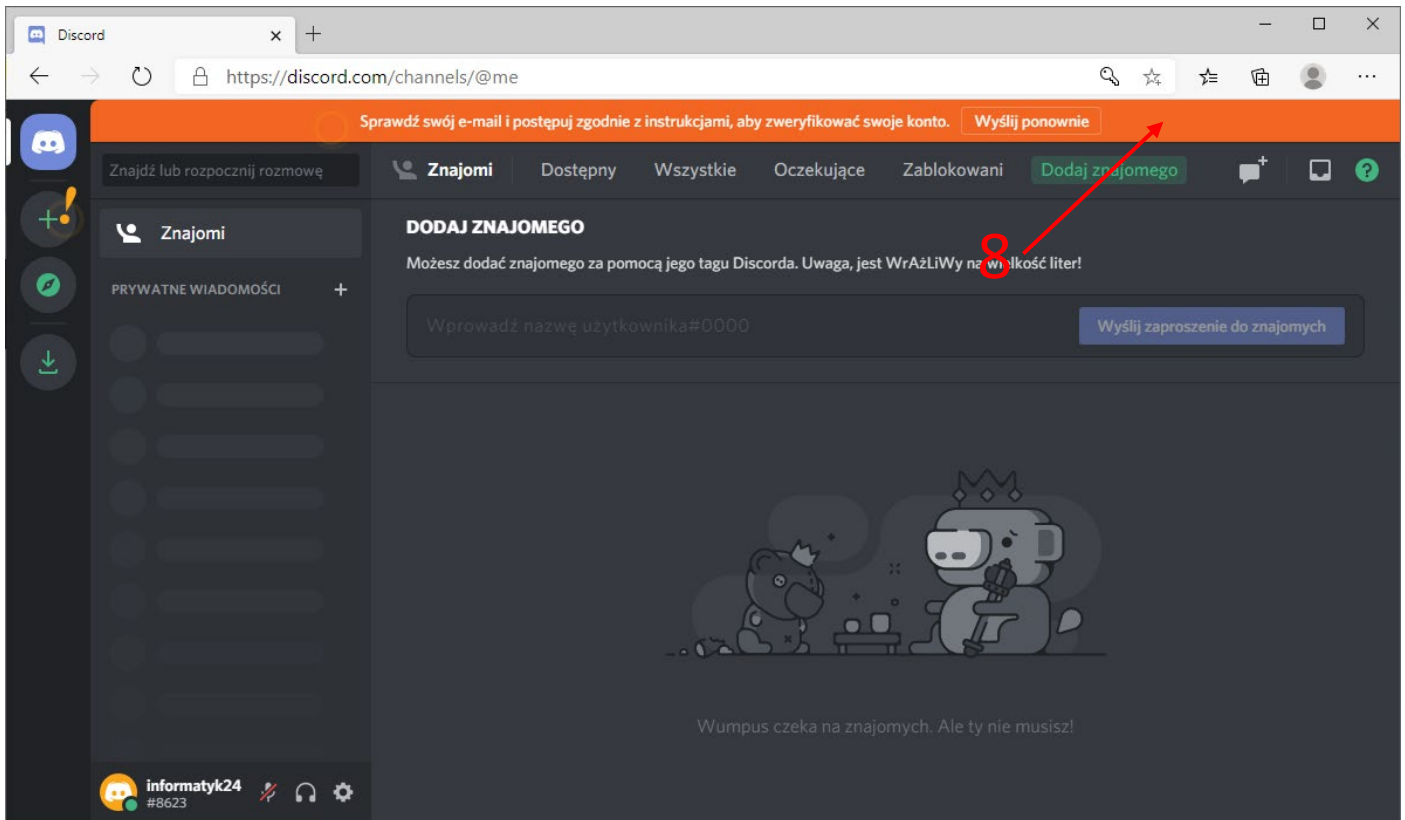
Discord

https://discord.com/channels/@me

Sprawdź swój e-mail i postępuj zgodnie z instrukcjami, aby zweryfikować swoje konto. Wyślij ponownie

Znajdź lub rozpocznij rozmowę

Znajomi Dostępny Wszystkie Oczekujące Zablokowani Dodaj znajomego

Znajomi

PRYWATNE WIADOMOŚCI +

DODAJ ZNAJOMEGO

8

Możesz dodać znajomego za pomocą jego tagu Discorda. Uwaga, jest WrAżLiWy na wielkość liter!

Wprowadź nazwę użytkownika#0000

Wyślij zaproszenie do znajomych

Wumpus czeka na znajomych. Ale ty nie musisz!

informatyk24
#8623